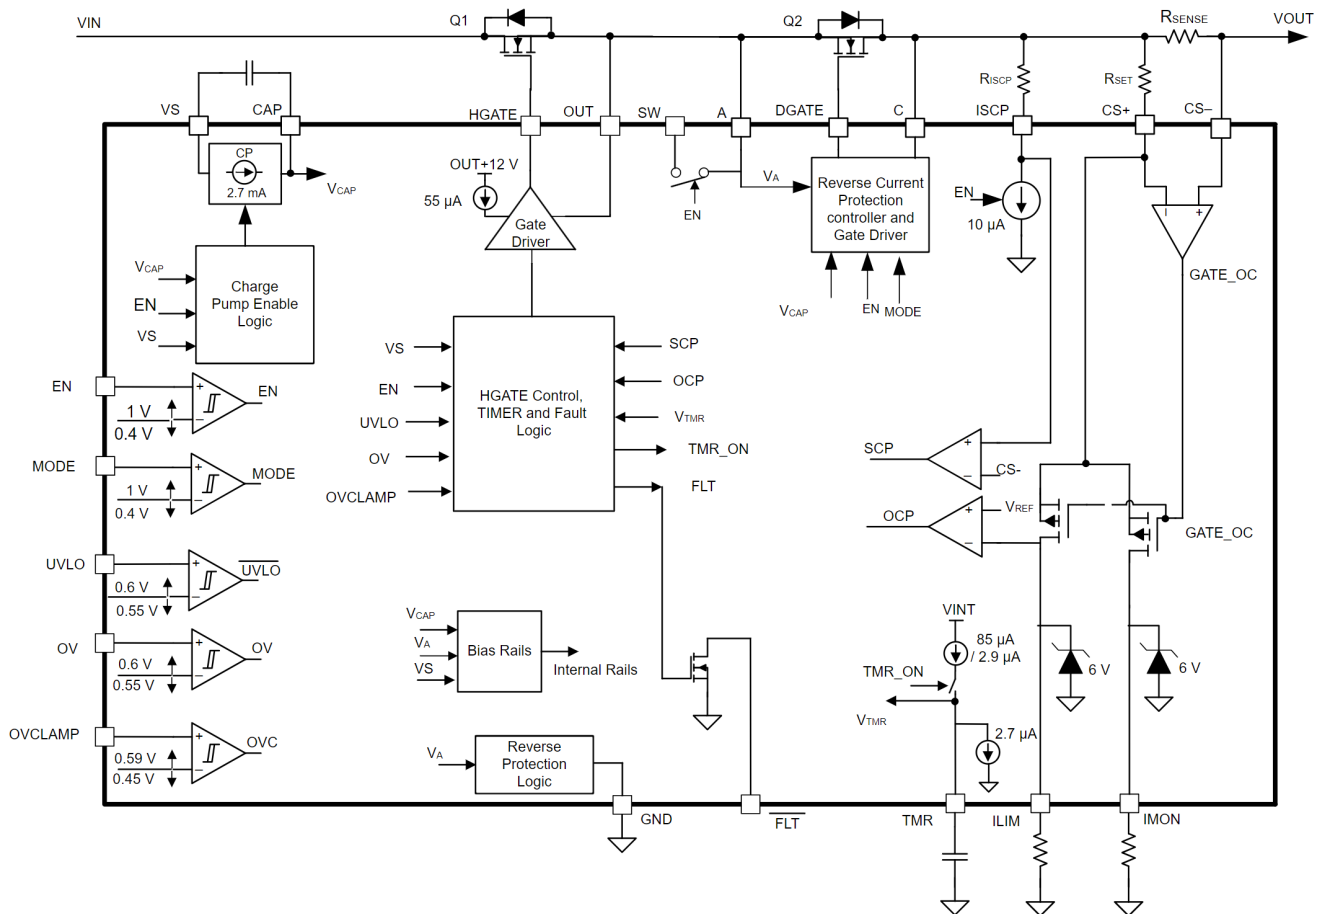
VIN
Q1
Q2
RSENSE
VOUT
RISCP
RSET
VS
CAP
HGATE
OUT
SW
A
DGATE
C
ISCP
CS+
CS–
CP
2.7 mA
VCAP
OUT+12 V
55 µA
Gate Driver
EN
VA
Reverse Current Protection controller and Gate Driver
EN
10 µA
GATE_OC
VCAP
EN
VS
Charge Pump Enable Logic
VCAP
EN
MODE
VS
EN
OCP
VTMR
UVLO
HGATE Control, TIMER and Fault Logic
SCP
OV
TMR_ON
OVCLAMP
FLT
EN
EN
1 V
0.4 V
MODE
MODE
1 V
0.4 V
UVLO
$\overline{UVLO}$
0.6 V
0.55 V
OV
OV
0.6 V
0.55 V
OVCLAMP
OVC
0.59 V
0.45 V
SCP
CS-
OCP
VREF
GATE_OC
VCAP
VA
VS
Bias Rails
Internal Rails
VINT
85 µA / 2.9 µA
TMR_ON
VTMR
2.7 µA
6 V
6 V
VA
Reverse Protection Logic
GND
$\overline{FLT}$
TMR
ILIM
IMON